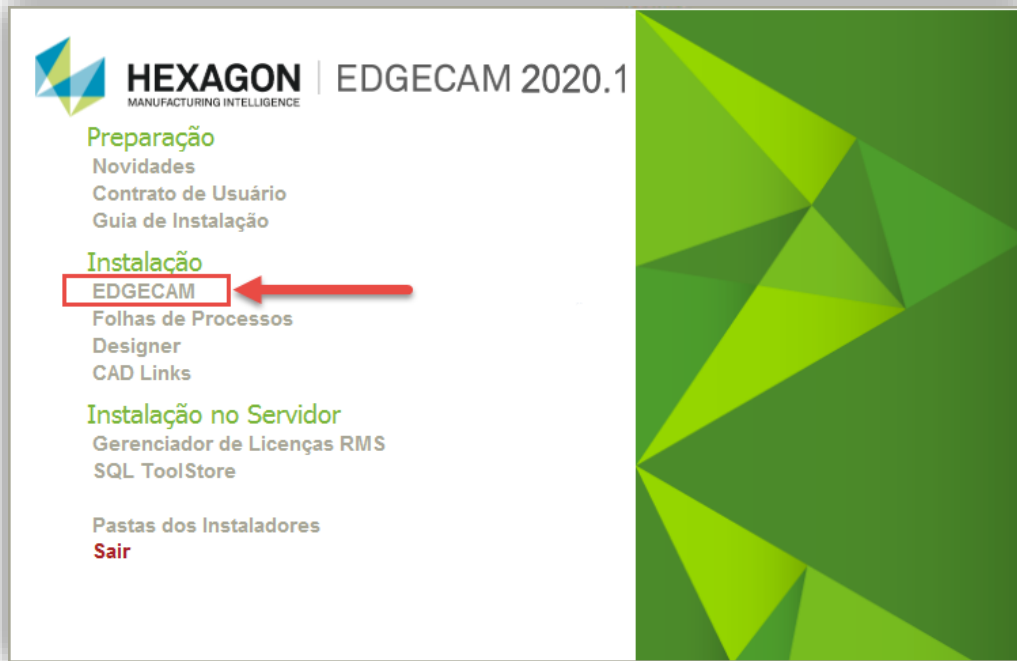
HEXAGON MANUFACTURING INTELLIGENCE | EDGECAM 2020.1

Preparação
Novidades
Contrato de Usuário
Guia de Instalação

Instalação
EDGECAM
Folhas de Processos
Designer
CAD Links

Instalação no Servidor
Gerenciador de Licenças RMS
SQL ToolStore

Pastas dos Instaladores
Sair